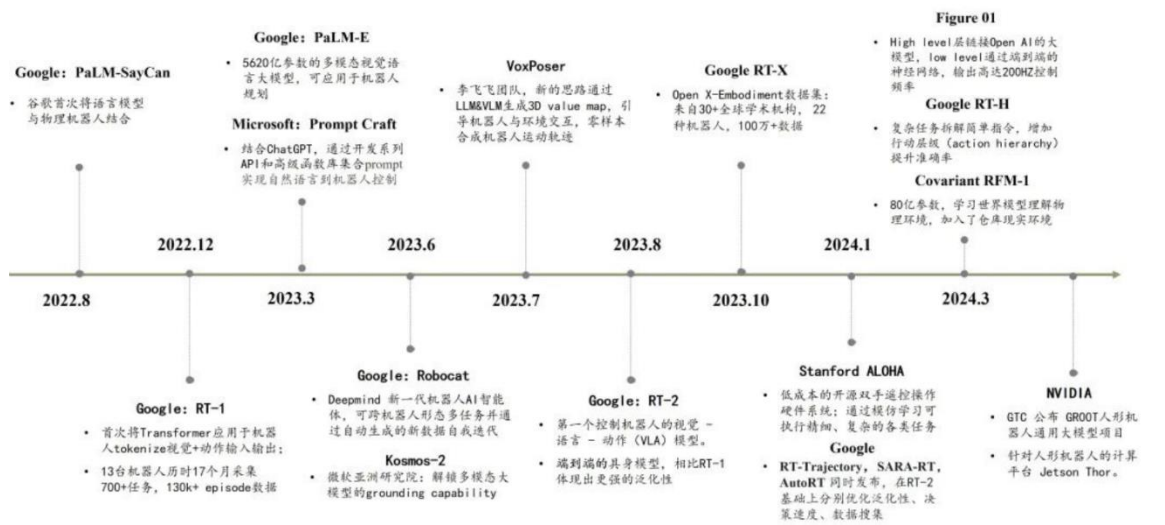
Google: PaLM-SayCan

• 谷歌首次将语言模型与物理机器人结合

Google: PaLM-E

• 5620亿参数的多模态视觉语言大模型，可应用于机器人规划

Microsoft: Prompt Craft

• 结合ChatGPT，通过开发系列API和高级函数库集合prompt实现自然语言到机器人控制

VoxPoser

• 李飞飞团队，新的思路通过LLM&VLM生成3D value map，引导机器人与环境交互，零样本合成机器人运动轨迹

Google RT-X

• Open X-Embodiment数据集：来自30+全球学术机构，22种机器人，100万+数据

Figure 01

• High level层链接Open AI的大模型，low level通过端到端的神经网络，输出高达200HZ控制频率

Google RT-H

• 复杂任务拆解简单指令，增加行动层级（action hierarchy）提升准确率

Covariant RFM-1

• 80亿参数，学习世界模型理解物理环境，加入了仓库现实环境

2022.12

2023.6

2023.8

2024.1

2022.8

2023.3

2023.7

2023.10

2024.3

Google: RT-1

• 首次将Transformer应用于机器人tokenize视觉+动作输入输出；

• 13台机器人历时17个月采集700+任务，130k+ episode数据

Google: Robocat

• Deepmind 新一代机器人AI智能体，可跨机器人形态多任务并通过自动生成的新数据自我迭代

Kosmos-2

• 微软亚洲研究院：解锁多模态大模型的grounding capability

Google: RT-2

• 第一个控制机器人的视觉 - 语言 - 动作（VLA）模型。

• 端到端的具身模型，相比RT-1体现出更强的泛化性

Stanford ALOHA

• 低成本的开源双手遥控操作硬件系统；通过模仿学习可执行精细、复杂的各类任务

Google

• RT-Trajectory, SARA-RT, AutoRT 同时发布，在RT-2基础上分别优化泛化性、决策速度、数据搜集

NVIDIA

• GTC 公布 GROOT人形机器人通用大模型项目

• 针对人形机器人的计算平台 Jetson Thor。